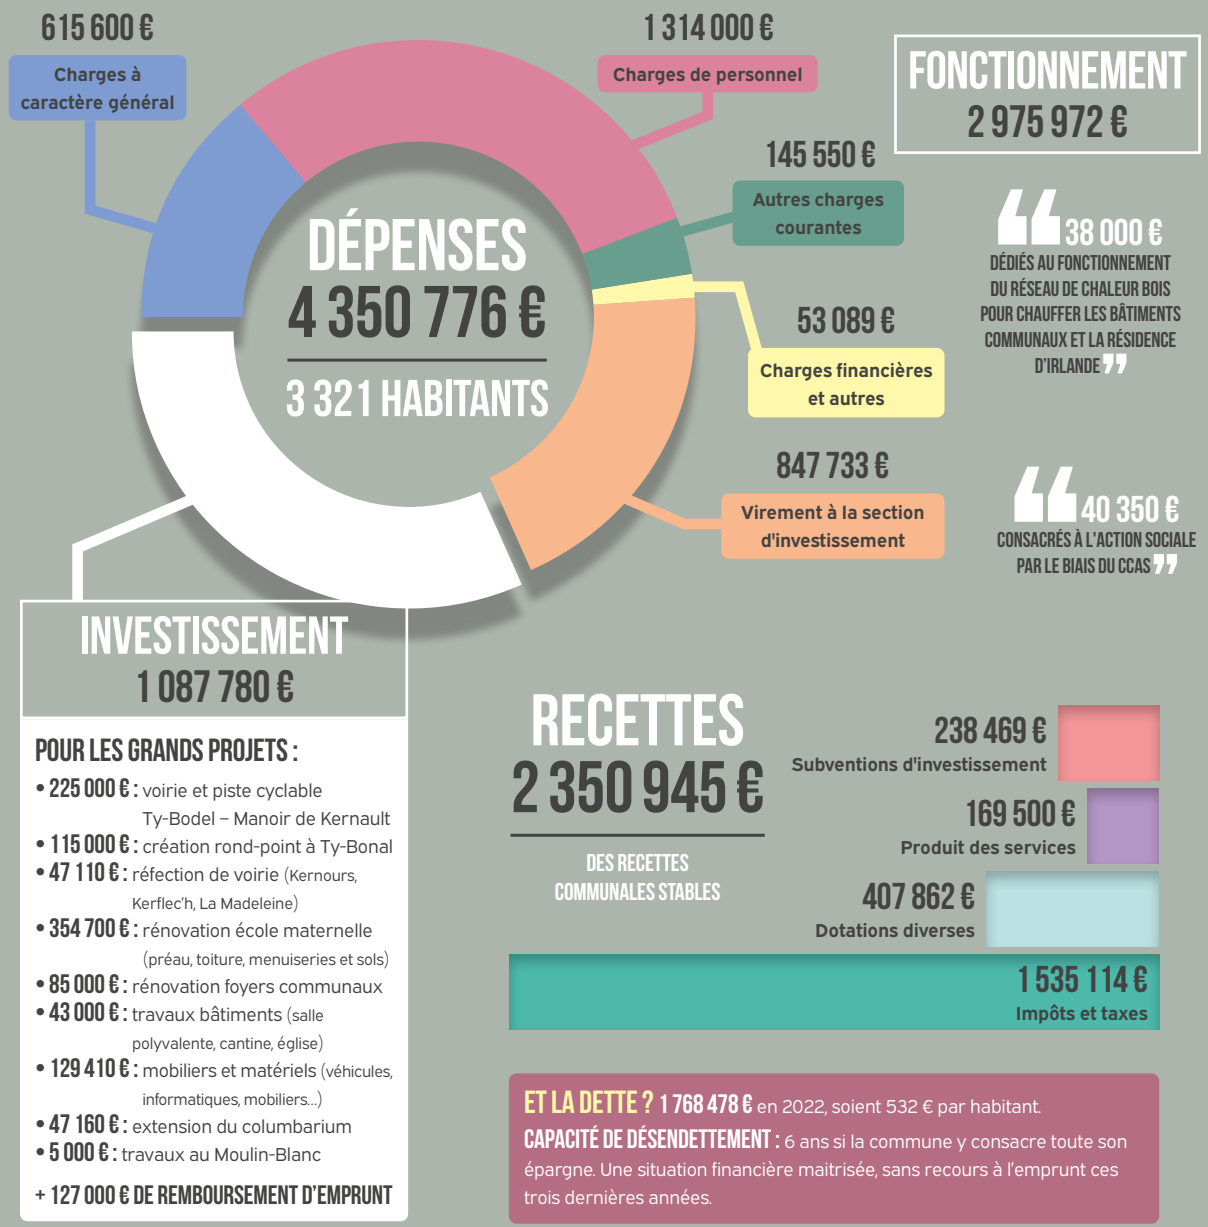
615 600 €
Charges à caractère général

1 314 000 €
Charges de personnel

FONCTIONNEMENT
2 975 972 €

145 550 €
Autres charges courantes

DÉPENSES
4 350 776 €
3 321 HABITANTS

53 089 €
Charges financières et autres

“38 000 € DÉDIÉS AU FONCTIONNEMENT DU RÉSEAU DE CHALEUR BOIS POUR CHAUFFER LES BÂTIMENTS COMMUNAUX ET LA RÉSIDENCE D'IRLANDE”

847 733 €
Virement à la section d'investissement

“40 350 € CONSACRÉS À L'ACTION SOCIALE PAR LE BIAIS DU CCAS”

INVESTISSEMENT
1 087 780 €

POUR LES GRANDS PROJETS :
• 225 000 € : voirie et piste cyclable Ty-Bodel – Manoir de Kernault
• 115 000 € : création rond-point à Ty-Bonal
• 47 110 € : réfection de voirie (Kernours, Kerflec'h, La Madeleine)
• 354 700 € : rénovation école maternelle (préau, toiture, menuiseries et sols)
• 85 000 € : rénovation foyers communaux
• 43 000 € : travaux bâtiments (salle polyvalente, cantine, église)
• 129 410 € : mobiliers et matériels (véhicules, informatiques, mobiliers...)
• 47 160 € : extension du columbarium
• 5 000 € : travaux au Moulin-Blanc
+ 127 000 € DE REMBOURSEMENT D'EMPRUNT

RECETTES
2 350 945 €
DES RECETTES COMMUNALES STABLES

238 469 €
Subventions d'investissement
169 500 €
Produit des services
407 862 €
Dotations diverses
1 535 114 €
Impôts et taxes

ET LA DETTE ? 1 768 478 € en 2022, soient 532 € par habitant.
CAPACITÉ DE DÉSENDETTEMENT : 6 ans si la commune y consacre toute son épargne. Une situation financière maitrisée, sans recours à l'emprunt ces trois dernières années.